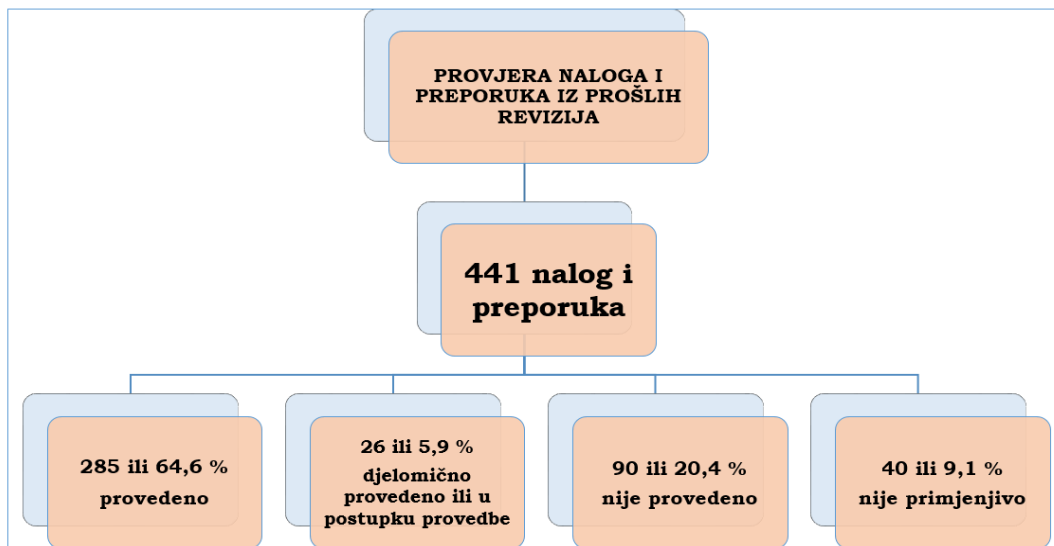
PROVJERA NALOGA I PREPORUKA IZ PROŠLIH REVIZIJA

441 nalog i preporuka

285 ili 64,6 % provedeno

26 ili 5,9 % djelomično provedeno ili u postupku provedbe

90 ili 20,4 % nije provedeno

40 ili 9,1 % nije primjenjivo